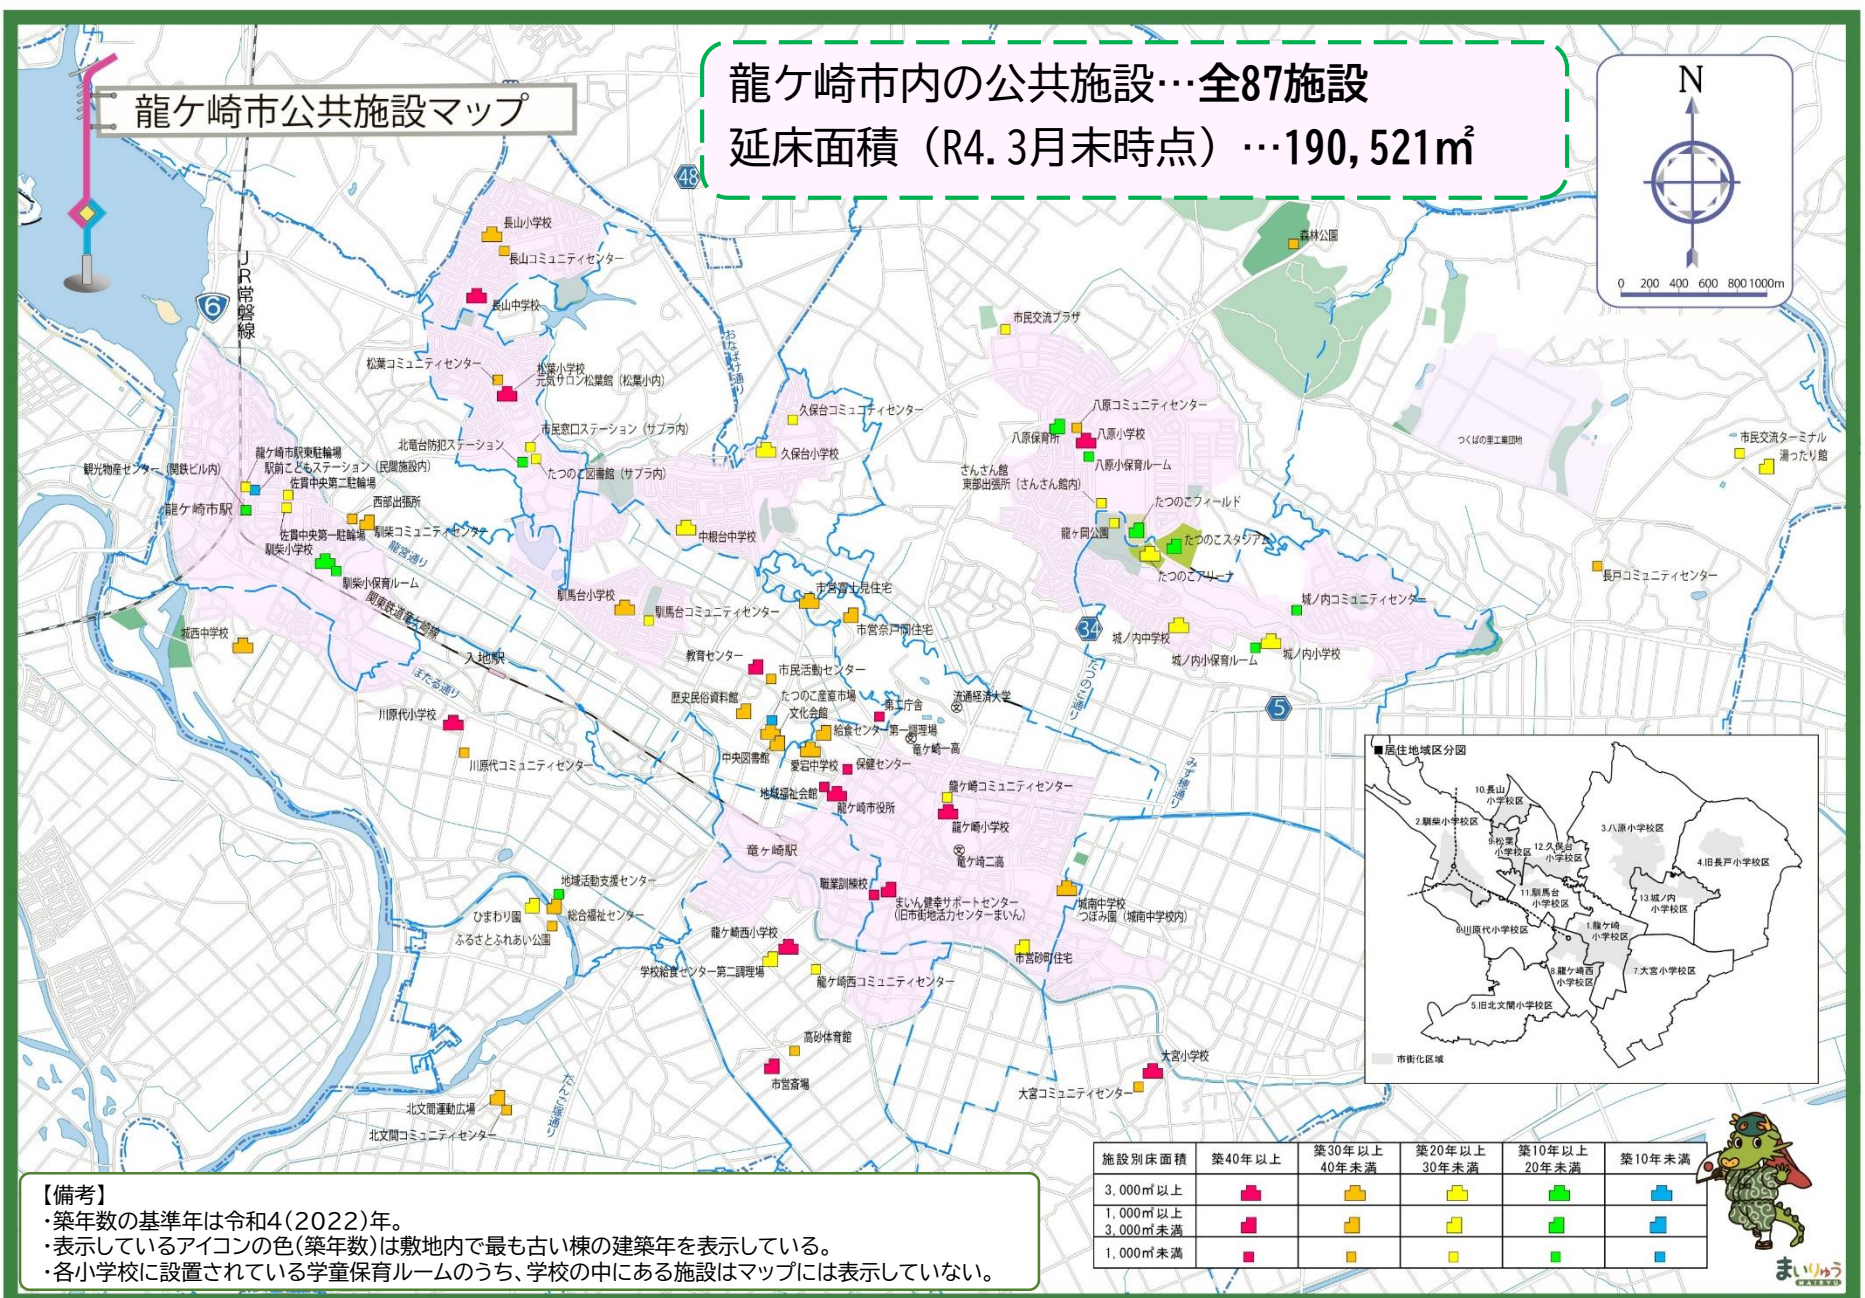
龍ケ崎市公共施設マップ

龍ケ崎市内の公共施設…全87施設
延床面積（R4.3月末時点）…190,521㎡

N
0 200 400 600 800 1000m

長山小学校
長山コミュニティセンター
長山中学校
松葉コミュニティセンター
松葉小学校 元気サロン松葉館（松葉小内）
市民窓口ステーション（サプラ内）
北竜台防犯ステーション
たつのこ図書館（サプラ内）
久保台コミュニティセンター
久保台小学校
中根台中学校
馴馬台小学校
馴馬台コミュニティセンター
市営富士見住宅
市営奈戸岡住宅
市民交流プラザ
森林公園
八原コミュニティセンター
八原保育所
八原小学校
八原小保育ルーム
さんさん館 東部出張所（さんさん館内）
たつのこフィールド
龍ケ岡公園
たつのこスタジアム
たつのこアリーナ
城ノ内コミュニティセンター
城ノ内中学校
城ノ内保育ルーム
城ノ内小学校
長戸コミュニティセンター
市民交流ターミナル
湯ったり館
つくばの里工業団地
龍ケ崎市駅東駐輪場
駅前こどもステーション（民間施設内）
観光物産センター（関鉄ビル内）
佐貫中央第二駐輪場
西部出張所
龍ケ崎市駅
佐貫中央第一駐輪場
馴柴コミュニティセンター
馴柴小学校
馴柴小保育ルーム
城西中学校
関東鉄道竜ヶ崎線
入地駅
教育センター
市民活動センター
歴史民俗資料館
たつのこ産直市場
文化会館
第二庁舎
流通経済大学
給食センター第一調理場
竜ケ崎一高
中央図書館
愛宕中学校
保健センター
地域福祉会館
龍ケ崎市役所
龍ケ崎コミュニティセンター
龍ケ崎小学校
竜ケ崎二高
竜ケ崎駅
職業訓練校
まいん健幸サポートセンター（旧市街地活力センターまいん）
城南中学校 つぼみ園（城南中学校内）
市営砂町住宅
川原代小学校
川原代コミュニティセンター
地域活動支援センター
ひまわり園
総合福祉センター
ふるさとふれあい公園
龍ケ崎西小学校
学校給食センター第二調理場
龍ケ崎西コミュニティセンター
高砂体育館
市営斎場
大宮小学校
大宮コミュニティセンター
北文間運動広場
北文間コミュニティセンター
JR常磐線
龍ケ崎市駅
おなばけ通り
龍堂通り
またたる通り
たつのこ通り
みずき通り
たんぽぽ通り
48
6
34
5

■居住地域区分図
10.長山小学校区
2.馴柴小学校区
9.松葉小学校区
12.久保台小学校区
3.八原小学校区
4.旧長戸小学校区
11.馴馬台小学校区
13.城ノ内小学校区
6.川原代小学校区
1.龍ケ崎小学校区
8.龍ケ崎西小学校区
7.大宮小学校区
5.旧北文間小学校区
市街化区域

| 施設別床面積 | 築40年以上 | 築30年以上40年未満 | 築20年以上30年未満 | 築10年以上20年未満 | 築10年未満 |
|---|---|---|---|---|---|
| 3,000㎡以上 | | | | | |
| 1,000㎡以上3,000㎡未満 | | | | | |
| 1,000㎡未満 | | | | | |

【備考】
・築年数の基準年は令和4（2022）年。
・表示しているアイコンの色（築年数）は敷地内で最も古い棟の建築年を表示している。
・各小学校に設置されている学童保育ルームのうち、学校の中にある施設はマップには表示していない。

まいりゅう MAIRYU